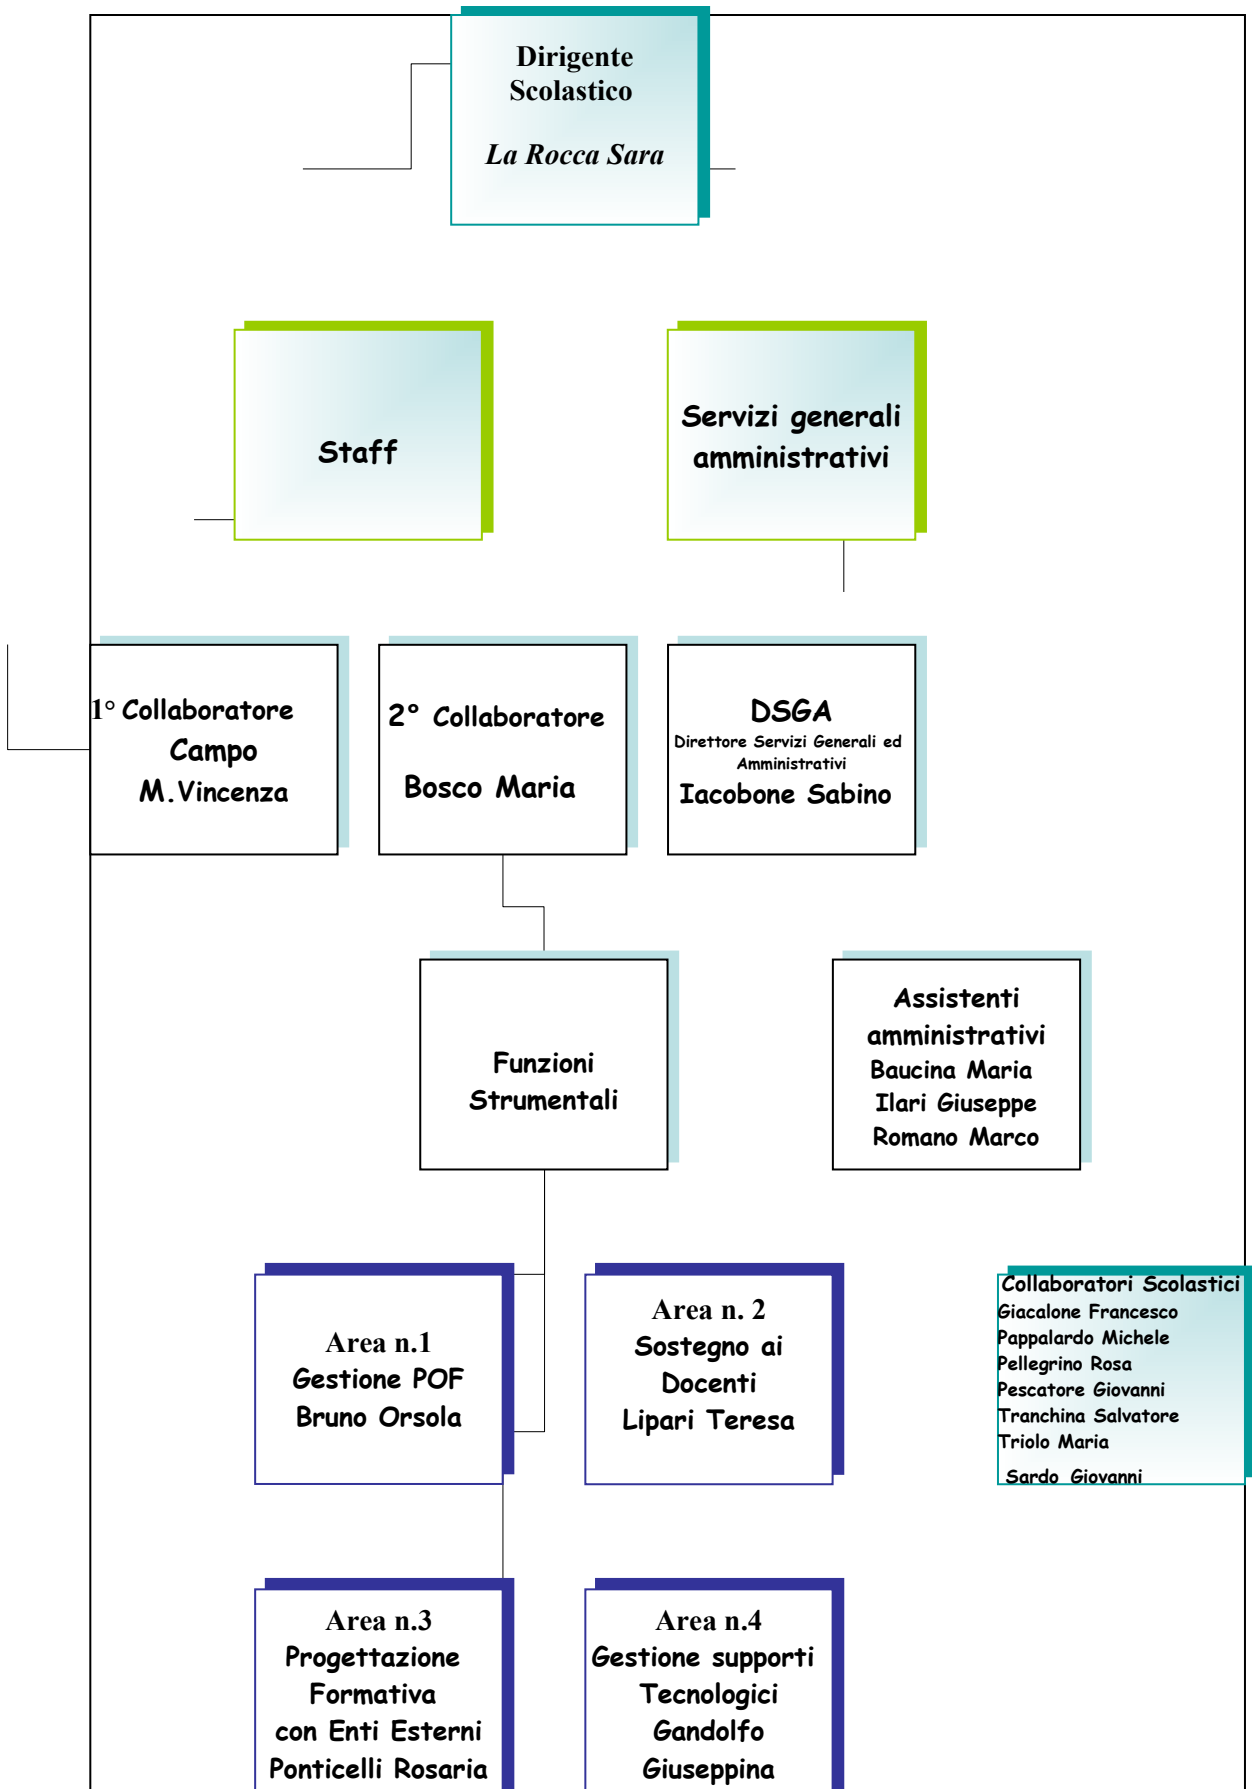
Dirigente Scolastico

La Rocca Sara

Staff

Servizi generali amministrativi

1° Collaboratore Campo M.Vincenza

2° Collaboratore

Bosco Maria

DSGA
Direttore Servizi Generali ed Amministrativi
Iacobone Sabino

Funzioni Strumentali

Assistenti amministrativi
Baucina Maria
Ilari Giuseppe
Romano Marco

Area n.1
Gestione POF
Bruno Orsola

Area n. 2
Sostegno ai Docenti
Lipari Teresa

Collaboratori Scolastici
Giacalone Francesco
Pappalardo Michele
Pellegrino Rosa
Pescatore Giovanni
Tranchina Salvatore
Triolo Maria
Sardo Giovanni

Area n.3
Progettazione Formativa con Enti Esterni
Ponticelli Rosaria

Area n.4
Gestione supporti Tecnologici
Gandolfo Giuseppina